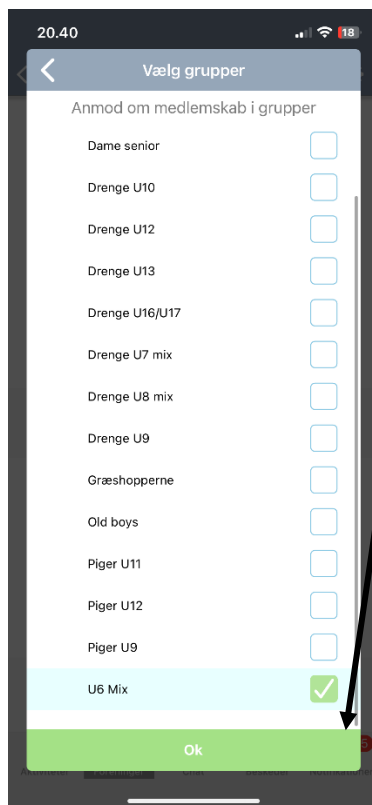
20.40

18

Vælg grupper

Anmod om medlemskab i grupper

Dame senior

Drenge U10

Drenge U12

Drenge U13

Drenge U16/U17

Drenge U7 mix

Drenge U8 mix

Drenge U9

Græshopperne

Old boys

Piger U11

Piger U12

Piger U9

U6 Mix

Ok